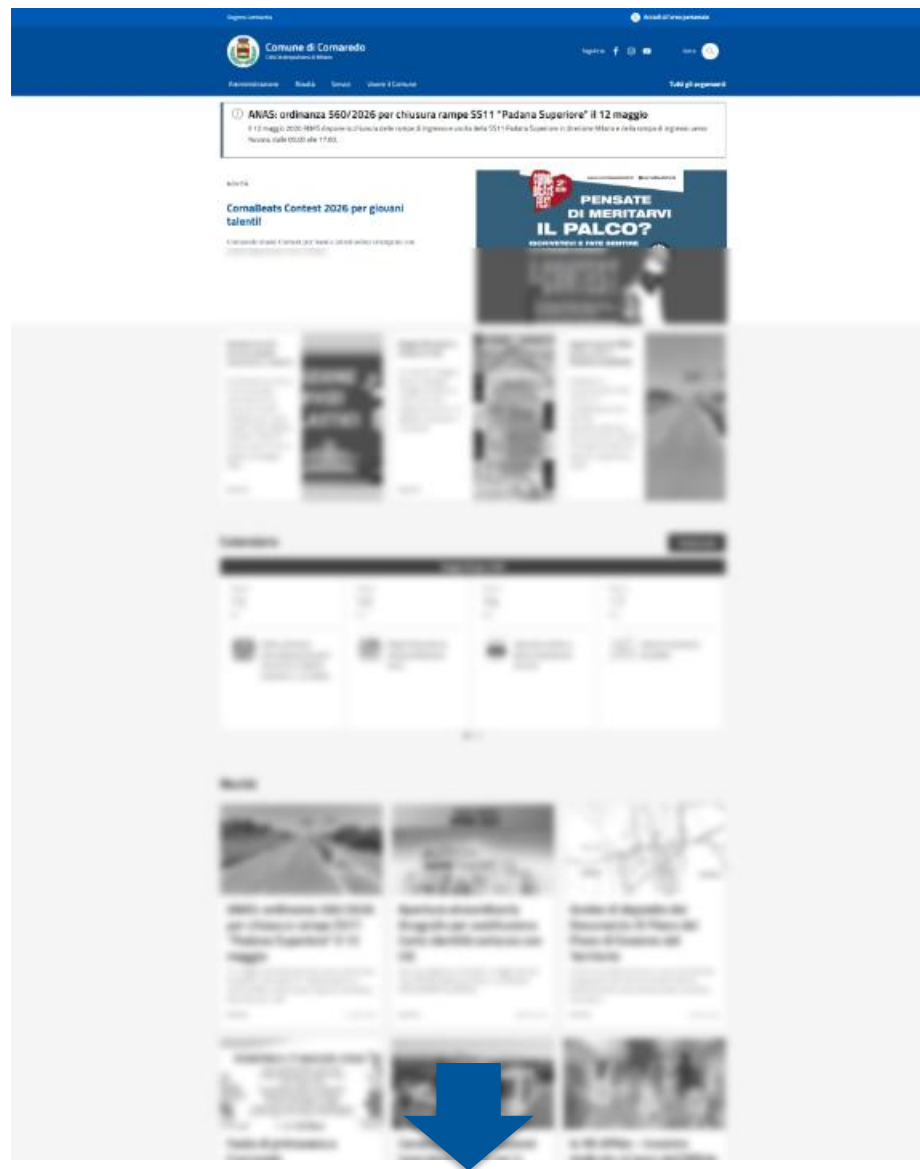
Regione Lombardia

Accedi all'area personale

Comune di Cornaredo

Città Metropolitana di Milano

Seguici su

Cerca

Amministrazione Novità Servizi Vivere il Comune

Tutti gli argomenti

ANAS: ordinanza 560/2026 per chiusura rampe SS11 "Padana Superiore" il 12 maggio

Il 12 maggio 2026 ANAS dispone la chiusura delle rampe di ingresso e uscita della SS11 Padana Superiore in direzione Milano e della rampa di ingresso verso Novara, dalle 09.00 alle 17.00.

NOVITÀ

CornaBeats Contest 2026 per giovani talenti!

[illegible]

PENSATE DI MERITARVI IL PALCO?

ISCRIVETEVI E FATE SENTIRE

Calendario

Novità